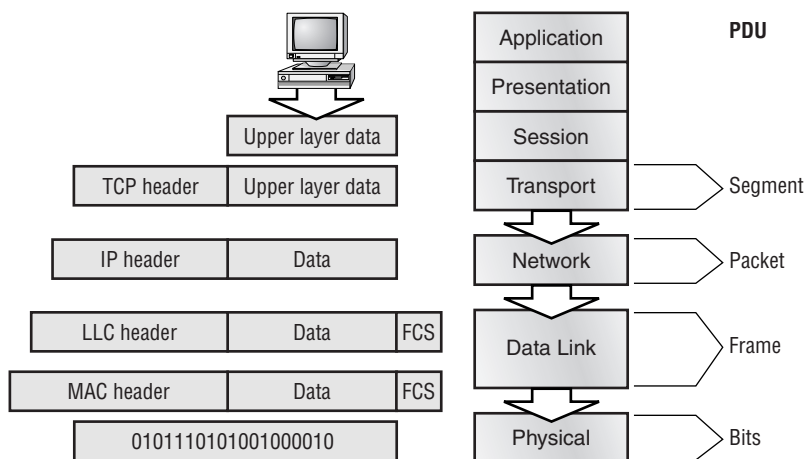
Upper layer data

TCP header | Upper layer data

IP header | Data

LLC header | Data | FCS

MAC header | Data | FCS

0101110101001000010

Application

Presentation

Session

Transport

Network

Data Link

Physical

PDU

Segment

Packet

Frame

Bits